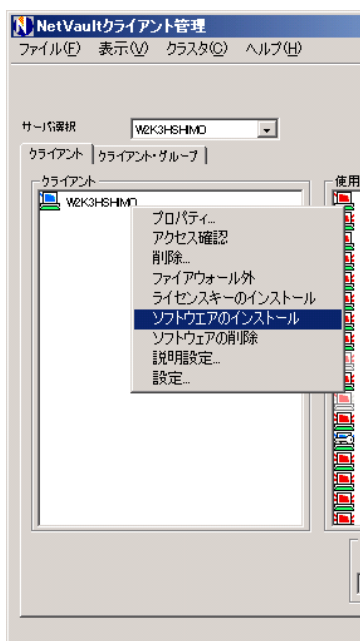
NetVaultクライアント管理

ファイル(F) 表示(V) クラスタ(C) ヘルプ(H)

サーバ選択 W2K3HSHIMO

クライアント クライアント・グループ

クライアント

W2K3HSHIMO

使用

プロパティ...
アクセス確認
削除...
ファイアウォール外
ライセンスキーのインストール
ソフトウエアのインストール
ソフトウェアの削除
説明設定...
設定...